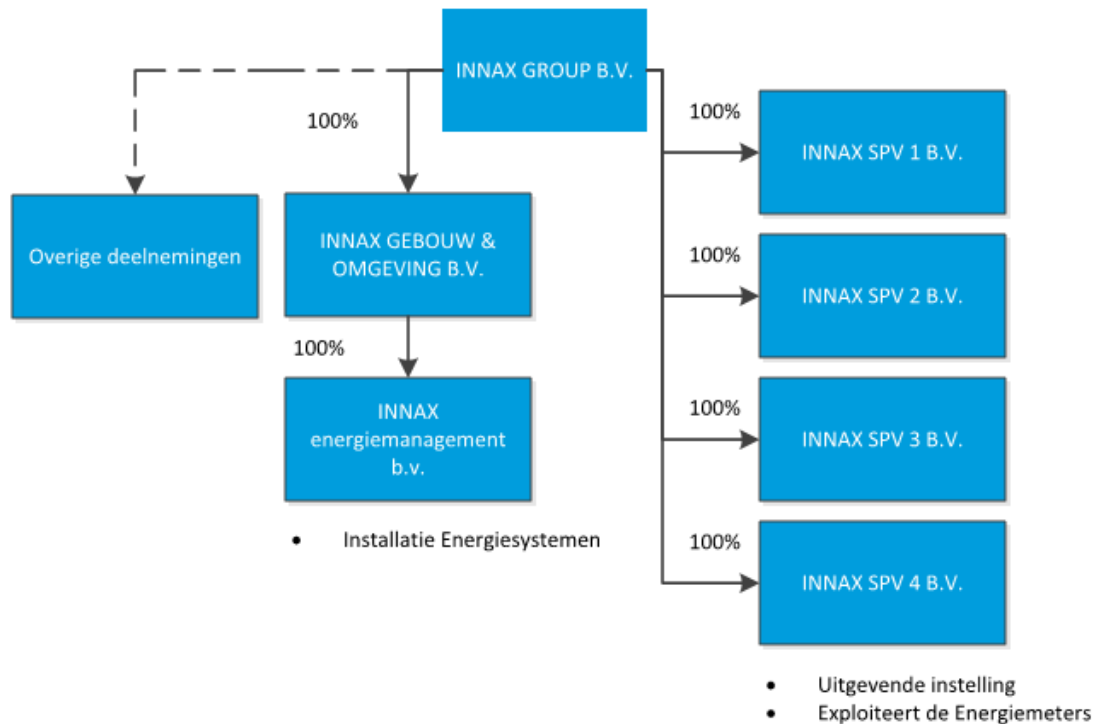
INNAX GROUP B.V.

100%

Overige deelnemingen

INNAX GEBOUW & OMGEVING B.V.

100%

INNAX energiemanagement b.v.

• Installatie Energiesystemen

100%

INNAX SPV 1 B.V.

100%

INNAX SPV 2 B.V.

100%

INNAX SPV 3 B.V.

100%

INNAX SPV 4 B.V.

• Uitgevende instelling
• Exploiteert de Energiemeters